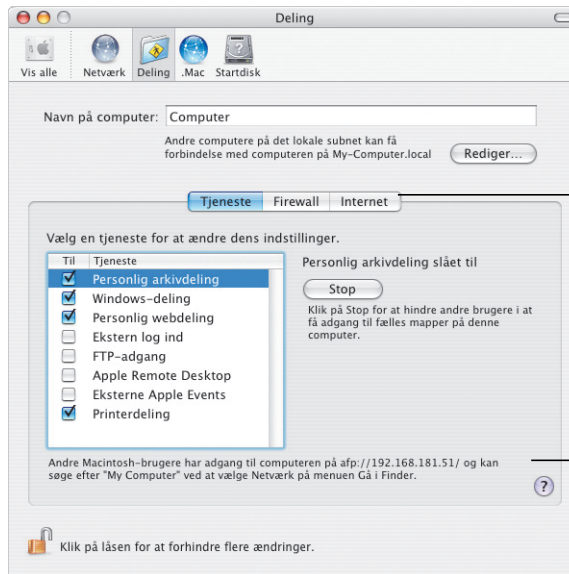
Deling

Vis alle Netværk Deling .Mac Startdisk

Navn på computer: Computer

Andre computere på det lokale subnet kan få forbindelse med computeren på My-Computer.local

Rediger...

Tjeneste Firewall Internet

Vælg en tjeneste for at ændre dens indstillinger.

| Til | Tjeneste |
|---|---|
| ☑ | Personlig arkivdeling |
| ☑ | Windows-deling |
| ☑ | Personlig webdeling |
| ☐ | Ekstern log ind |
| ☐ | FTP-adgang |
| ☐ | Apple Remote Desktop |
| ☐ | Eksterne Apple Events |
| ☑ | Printerdeling |

Personlig arkivdeling slået til

Stop

Klik på Stop for at hindre andre brugere i at få adgang til fælles mapper på denne computer.

Andre Macintosh-brugere har adgang til computeren på afp://192.168.181.51/ og kan søge efter "My Computer" ved at vælge Netværk på menuen Gå i Finder.

?

Klik på låsen for at forhindre flere ændringer.